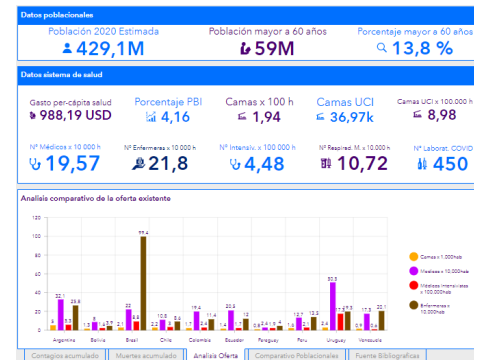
Datos poblacionales

Población 2020 Estimada
429,1M

Población mayor a 60 años
59M

Porcentaje mayor a 60 años
13,8 %

Datos sistema de salud

Gasto per-cápita salud
988,19 USD

Porcentaje PBI
4,16

Camas x 100 h
1,94

Camas UCI
36,97k

Camas UCI x 100.000 h
8,98

Nº Médicos x 10.000 h
19,57

Nº Enfermeras x 10.000 h
21,8

Nº Intensiv. x 10.000 h
4,48

Nº Respirad. M. x 100.000 h
10,72

Nº Laborat. COVID
450

Analisis comparativo de la oferta existente

120
100
80
60
40
20
0

Argentina Bolivia Brasil Chile Colombia Ecuador Paraguay Peru Uruguay Venezuela

99,4
50,3
32,1
23,8
22
19,4
20,6
17,7
15,7

Camas x 1.000hab
Medicos x 10.000hab
Médicos Intensivistas x 100.000hab
Enfermeras x 10.000hab

Contagios acumulado | Muertes acumulado | Analisis Oferta | Comparativo Poblacionales | Fuente Bibliograficas